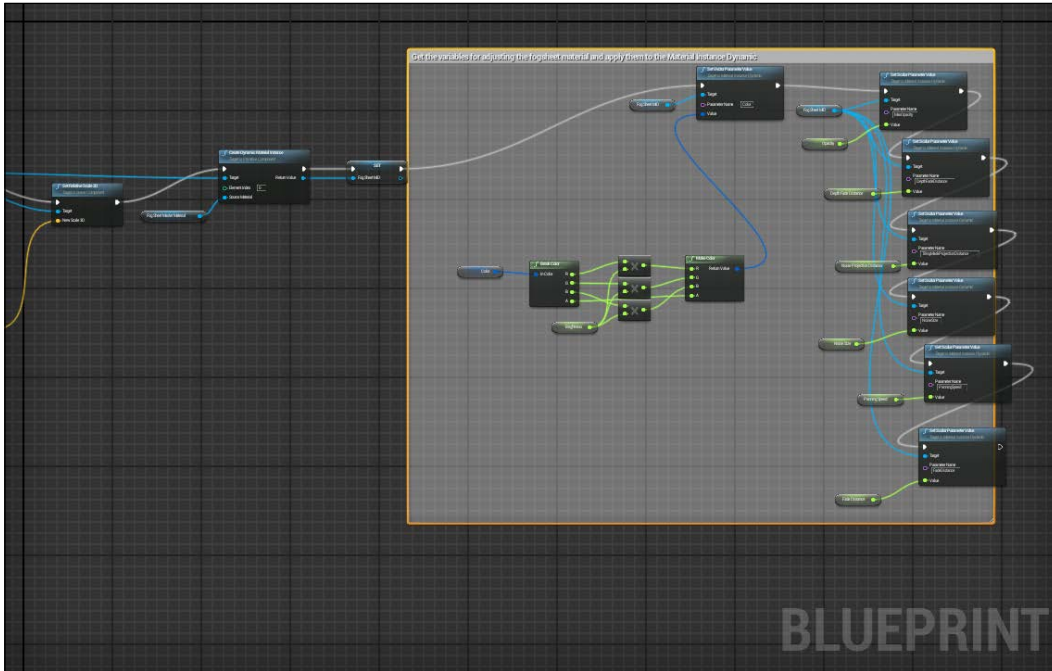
Get the variables for adjusting the fogsheet material and apply them to the Material Instance Dynamic

Set Relative Scale 3D
Target
New Scale 3D

Fog Sheet Master Material

Create Dynamic Material Instance
Target
Element Index
Source Material
Return Value

SET
Fog Sheet MID

Fog Sheet MID

Set Vector Parameter Value
Target
Parameter Name Color
Value

Color

Break Color
In Color
R
G
B
A

Brightness

Make Color
R
G
B
A
Return Value

Fog Sheet MID

Set Scalar Parameter Value
Target
Parameter Name
Value

Opacity

Set Scalar Parameter Value
Target
Parameter Name
Value

Depth Fade Distance

Set Scalar Parameter Value
Target
Parameter Name
Value

Near Fade Distance

Set Scalar Parameter Value
Target
Parameter Name
Value

Noise Size

Set Scalar Parameter Value
Target
Parameter Name
Value

Panning Speed

Set Scalar Parameter Value
Target
Parameter Name
Value

Fade Distance

BLUEPRINT